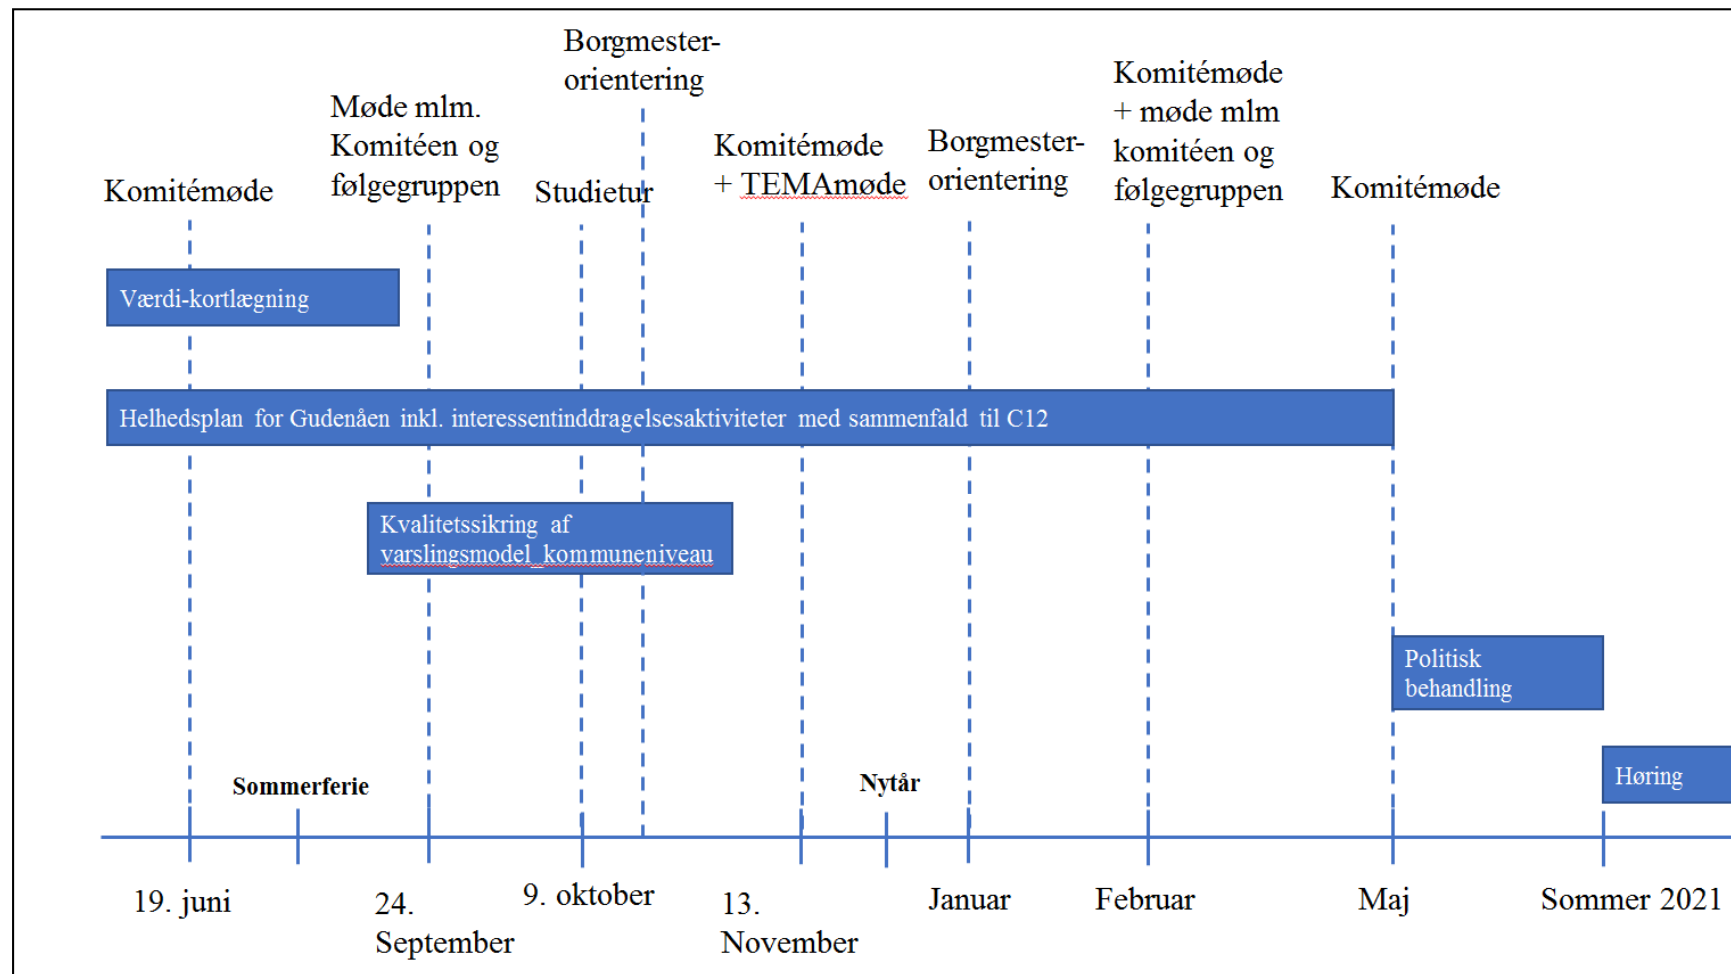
Borgmester-orientering

Møde mlm. Komitéen og følgegruppen

Komitémøde

Studietur

Komitémøde + TEMAmøde

Borgmester-orientering

Komitémøde + møde mlm komitéen og følgegruppen

Komitémøde

Værdi-kortlægning

Helhedsplan for Gudenåen inkl. interessentinddragelsesaktiviteter med sammenfald til C12

Kvalitetssikring af varslingsmodel kommuneniveau

Politisk behandling

Høring

Sommerferie

Nytår

19. juni

24. September

9. oktober

13. November

Januar

Februar

Maj

Sommer 2021